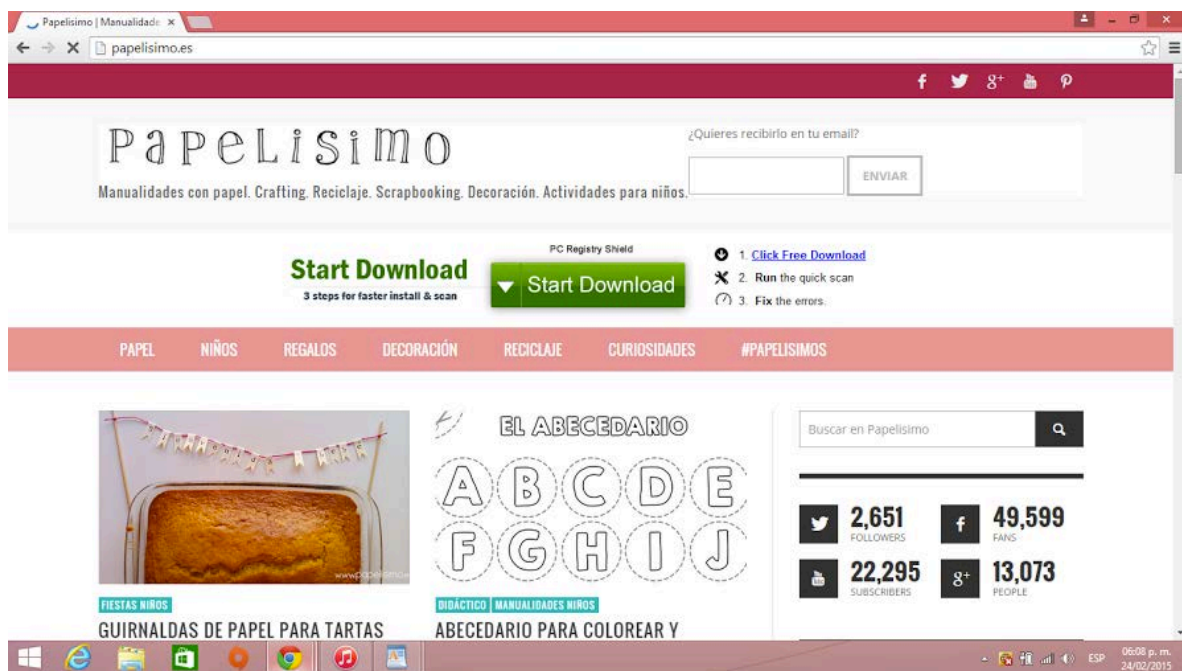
Papelisimo | Manualidade ×

papelisimo.es

Papelisimo

Manualidades con papel. Crafting. Reciclaje. Scrapbooking. Decoración. Actividades para niños.

¿Quieres recibirlo en tu email?

ENVIAR

Start Download
3 steps for faster install & scan

PC Registry Shield

Start Download

1. Click Free Download
2. Run the quick scan
3. Fix the errors.

PAPEL NIÑOS REGALOS DECORACIÓN RECICLAJE CURIOSIDADES #PAPELISIMOS

EL ABECEDARIO

A B C D E
F G H I J

Buscar en Papelisimo

2,651 FOLLOWERS
49,599 FANS
22,295 SUBSCRIBERS
13,073 PEOPLE

FIESTAS NIÑOS
GUIRNALDAS DE PAPEL PARA TARTAS

DIDÁCTICO MANUALIDADES NIÑOS
ABECEDARIO PARA COLOREAR Y

ESP 06:08 p. m. 24/02/2015